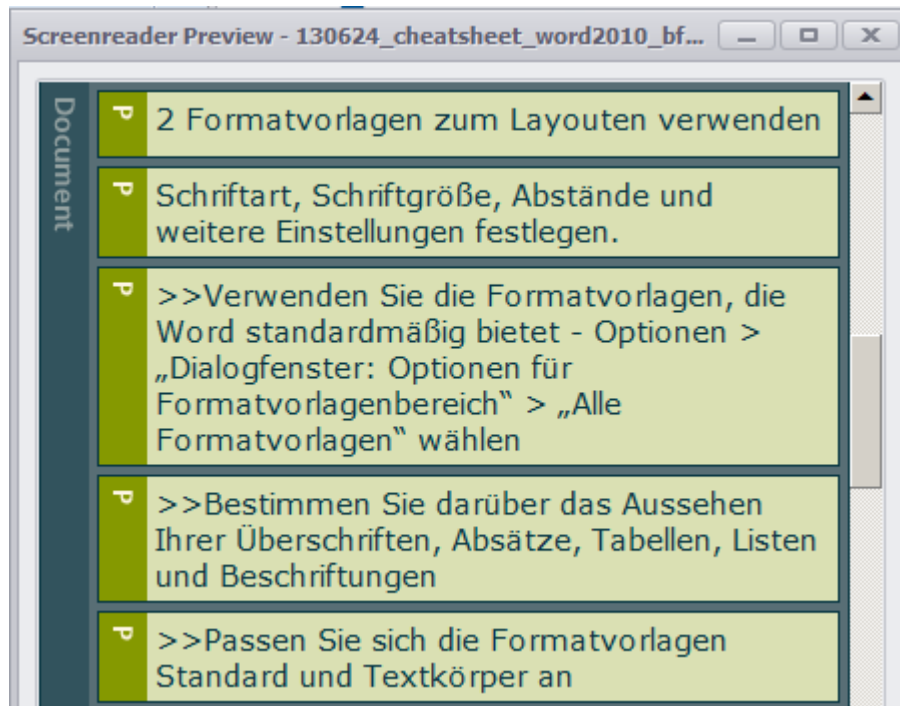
Screenreader Preview - 130624_cheatsheet_word2010_bf...

Document

P 2 Formatvorlagen zum Layouten verwenden

P Schriftart, Schriftgröße, Abstände und weitere Einstellungen festlegen.

P >>Verwenden Sie die Formatvorlagen, die Word standardmäßig bietet - Optionen > „Dialogfenster: Optionen für Formatvorlagenbereich" > „Alle Formatvorlagen" wählen

P >>Bestimmen Sie darüber das Aussehen Ihrer Überschriften, Absätze, Tabellen, Listen und Beschriftungen

P >>Passen Sie sich die Formatvorlagen Standard und Textkörper an